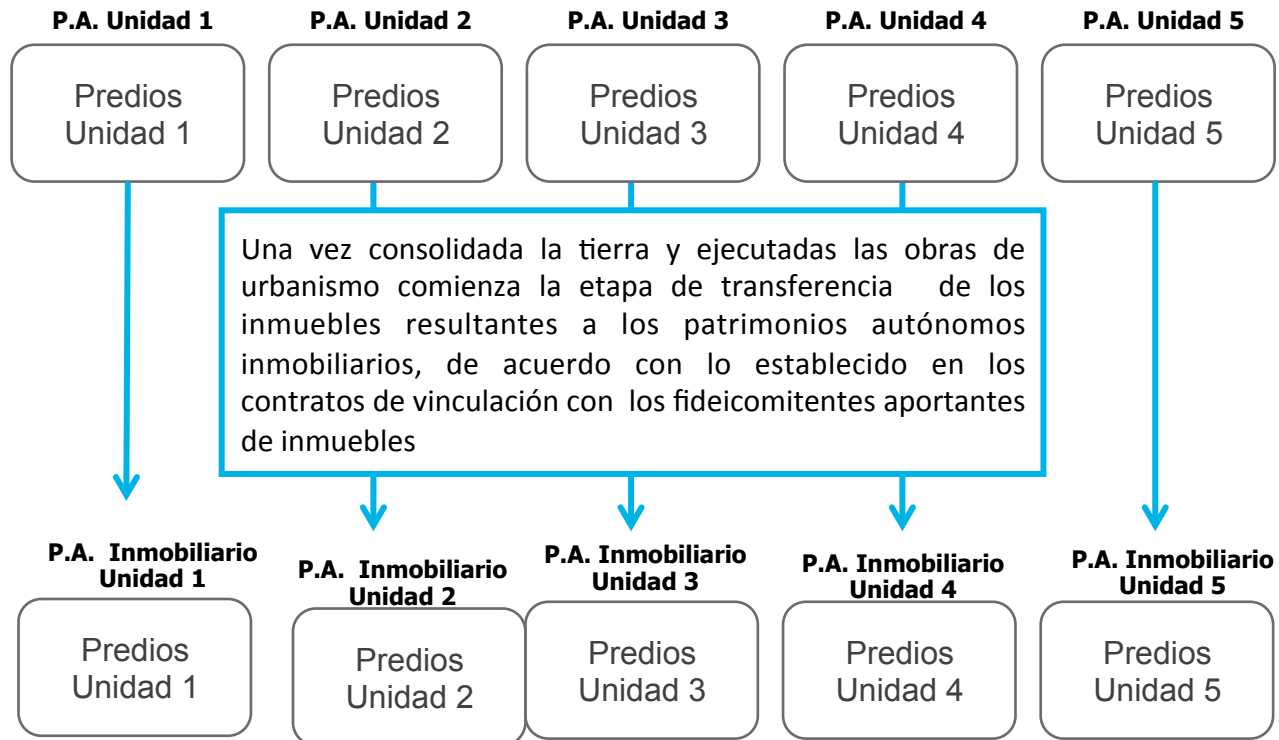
P.A. Unidad 1

Predios Unidad 1

P.A. Unidad 2

Predios Unidad 2

P.A. Unidad 3

Predios Unidad 3

P.A. Unidad 4

Predios Unidad 4

P.A. Unidad 5

Predios Unidad 5

Una vez consolidada la tierra y ejecutadas las obras de urbanismo comienza la etapa de transferencia de los inmuebles resultantes a los patrimonios autónomos inmobiliarios, de acuerdo con lo establecido en los contratos de vinculación con los fideicomitentes aportantes de inmuebles

P.A. Inmobiliario Unidad 1

Predios Unidad 1

P.A. Inmobiliario Unidad 2

Predios Unidad 2

P.A. Inmobiliario Unidad 3

Predios Unidad 3

P.A. Inmobiliario Unidad 4

Predios Unidad 4

P.A. Inmobiliario Unidad 5

Predios Unidad 5